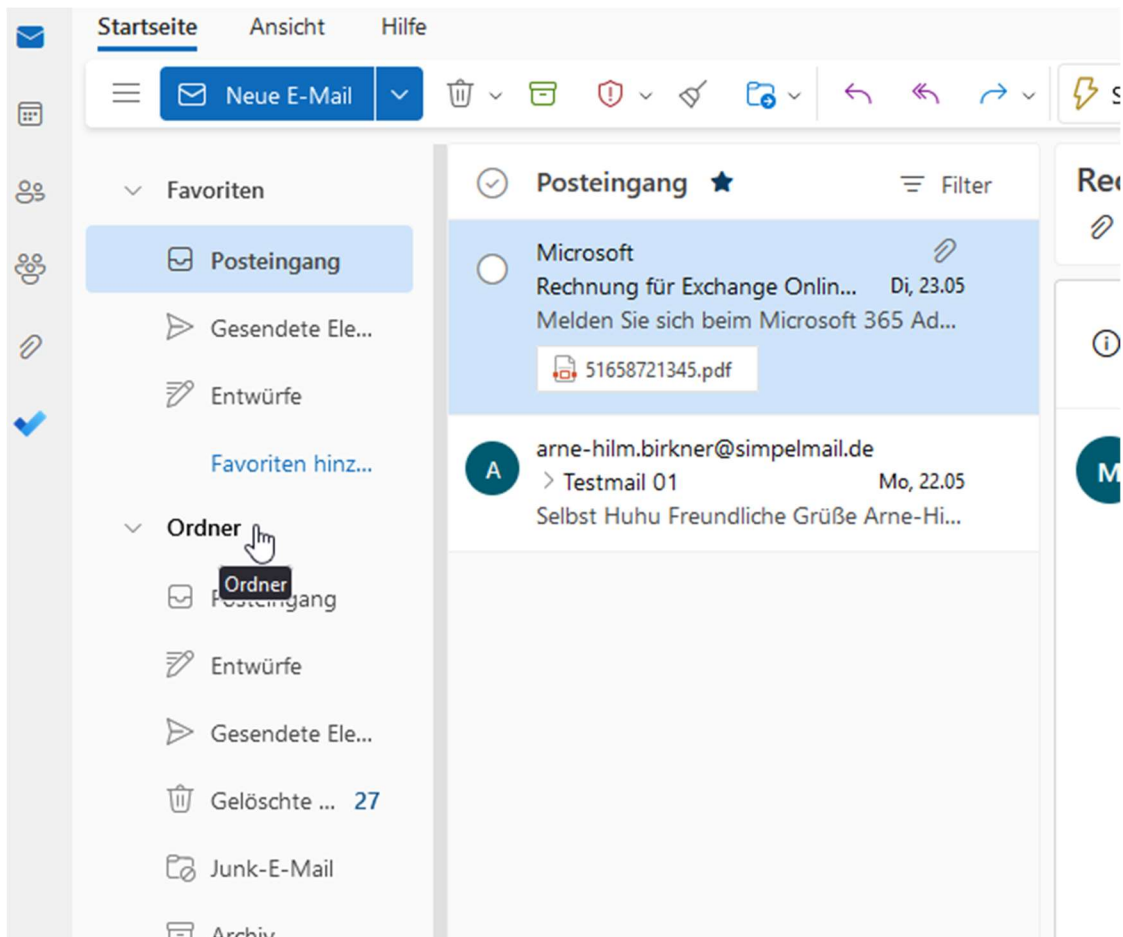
Startseite Ansicht Hilfe

Neue E-Mail

S

Favoriten

Posteingang

Gesendete Ele...

Entwürfe

Favoriten hinz...

Ordner

Ordner

Posteingang

Entwürfe

Gesendete Ele...

Gelöschte ... 27

Junk-E-Mail

Archiv

Posteingang

Filter

Microsoft
Rechnung für Exchange Onlin... Di, 23.05
Melden Sie sich beim Microsoft 365 Ad...
51658721345.pdf

A
arne-hilm.birkner@simpelmail.de
Testmail 01 Mo, 22.05
Selbst Huhu Freundliche Grüße Arne-Hi...

Re

M